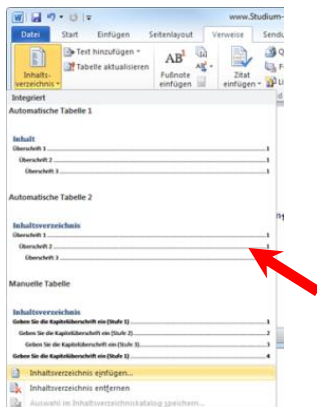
www.Studium-

Datei Start Einfügen Seitenlayout Verweise Sendu

Text hinzufügen
Tabelle aktualisieren
Inhaltsverzeichnis
AB¹
Fußnote einfügen
Zitat einfügen

Integriert

Automatische Tabelle 1

Inhalt
Überschrift 1 .......... 1
Überschrift 2 .......... 1
Überschrift 3 .......... 1

Automatische Tabelle 2

Inhaltsverzeichnis
Überschrift 1 .......... 1
Überschrift 2 .......... 1
Überschrift 3 .......... 1

Manuelle Tabelle

Inhaltsverzeichnis
Geben Sie die Kapitelüberschrift ein (Stufe 1) .......... 1
Geben Sie die Kapitelüberschrift ein (Stufe 2) .......... 2
Geben Sie die Kapitelüberschrift ein (Stufe 3) .......... 3
Geben Sie die Kapitelüberschrift ein (Stufe 1) .......... 4

Inhaltsverzeichnis einfügen...
Inhaltsverzeichnis entfernen
Auswahl im Inhaltsverzeichniskatalog speichern...